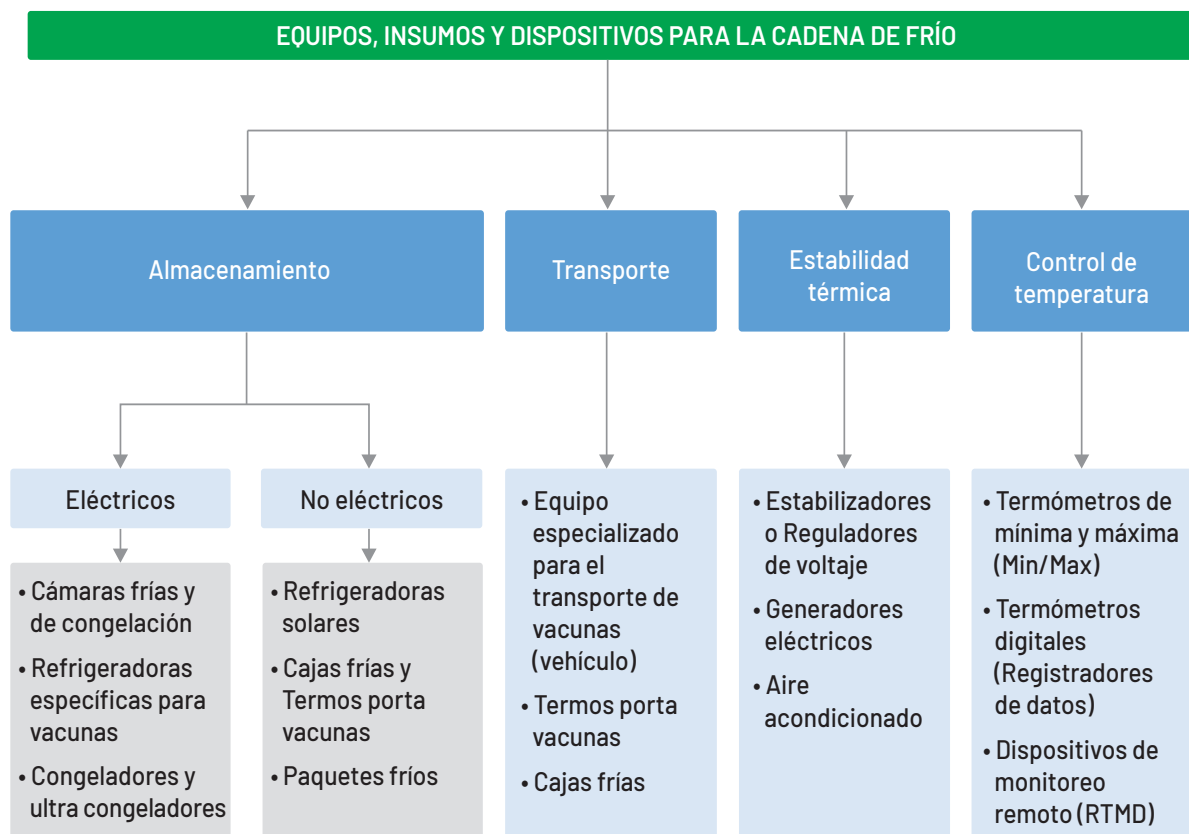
EQUIPOS, INSUMOS Y DISPOSITIVOS PARA LA CADENA DE FRÍO

Almacenamiento

Transporte

Estabilidad térmica

Control de temperatura

Eléctricos

No eléctricos

• Cámaras frías y de congelación
• Refrigeradoras específicas para vacunas
• Congeladores y ultra congeladores

• Refrigeradoras solares
• Cajas frías y Termos porta vacunas
• Paquetes fríos

• Equipo especializado para el transporte de vacunas (vehículo)
• Termos porta vacunas
• Cajas frías

• Estabilizadores o Reguladores de voltaje
• Generadores eléctricos
• Aire acondicionado

• Termómetros de mínima y máxima (Min/Max)
• Termómetros digitales (Registradores de datos)
• Dispositivos de monitoreo remoto (RTMD)